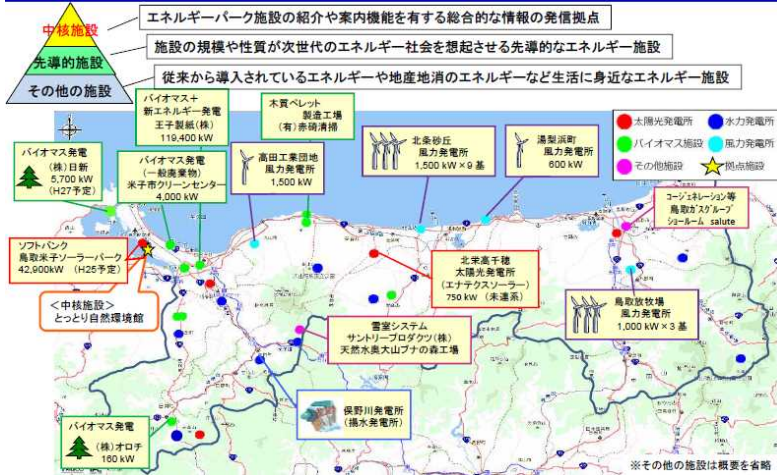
中核施設
先導的施設
その他の施設

エネルギーパーク施設の紹介や案内機能を有する総合的な情報の発信拠点

施設の規模や性質が次世代のエネルギー社会を想起させる先導的なエネルギー施設

従来から導入されているエネルギーや地産地消のエネルギーなど生活に身近なエネルギー施設

バイオマス＋新エネルギー発電
王子製紙(株)
119,400 kW

木質ペレット製造工場
(有)赤碕清掃

太陽光発電所
水力発電所
バイオマス施設
風力発電所
その他施設
拠点施設

バイオマス発電
(株)日新
5,700 kW
(H27予定)

バイオマス発電
(一般廃棄物)
米子市クリーンセンター
4,000 kW

高田工業団地
風力発電所
1,500 kW

北条砂丘
風力発電所
1,500 kW × 9 基

湯梨浜町
風力発電所
600 kW

コージェネレーション等
鳥取ガスグループ
ショールーム salute

ソフトバンク
鳥取米子ソーラーパーク
42,900kW (H25予定)

<中核施設>
とっとり自然環境館

北栄高千穂
太陽光発電所
(エナテクスソーラー)
750 kW (未運系)

雪室システム
サントリープロダクツ(株)
天然水奥大山ブナの森工場

鳥取放牧場
風力発電所
1,000 kW × 3 基

俣野川発電所
(揚水発電所)

バイオマス発電
(株)オロチ
160 kW

※その他の施設は概要を省略